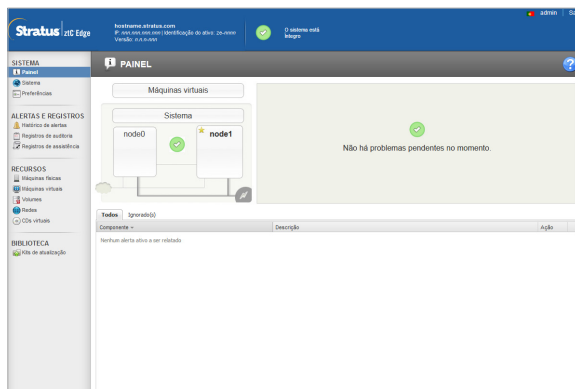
Stratus | ztC Edge
hostname.stratus.com
IP: nnn.nnn.nnn.nnn | Identificação do ativo: zn-nnnn
Versão: n.n.n-nnn
O sistema está íntegro
admin | Sa

SISTEMA
Painel
Sistema
Preferências

ALERTAS E REGISTROS
Histórico de alertas
Registros de auditoria
Registros de assistência

RECURSOS
Máquinas físicas
Máquinas virtuais
Volumes
Redes
CDs virtuais

BIBLIOTECA
Kits de atualização

PAINEL

Máquinas virtuais
Sistema
node0
node1

Não há problemas pendentes no momento.

Todos | Ignorado(s)

| Componente | Descrição | Ação |
|---|---|---|
| Nenhum alerta ativo a ser relatado | | |